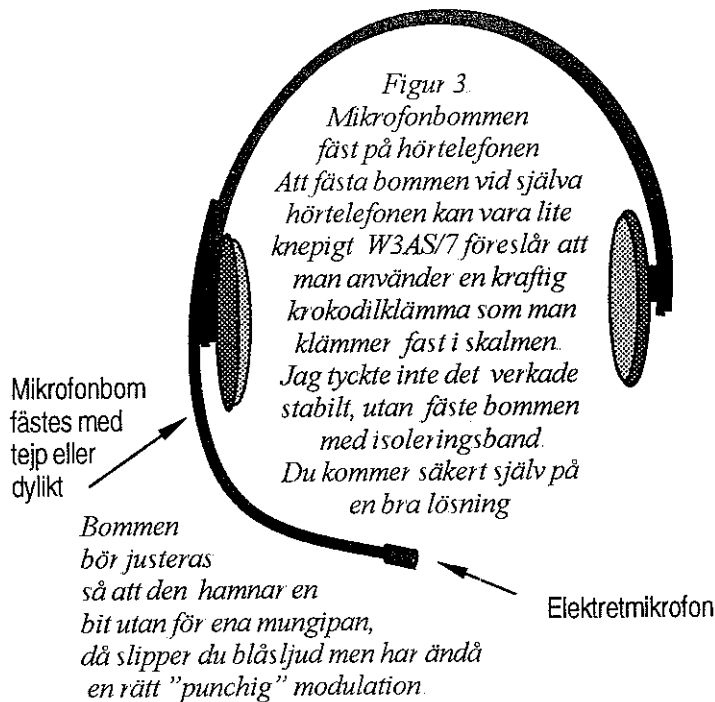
Figur 3.
Mikrofonbommen fäst på hörtelefonen
Att fästa bommen vid själva hörtelefonen kan vara lite knepigt W3AS/7 föreslår att man använder en kraftig krokodilklämma som man klämmer fast i skalmen. Jag tyckte inte det verkade stabilt, utan fäste bommen med isoleringsband. Du kommer säkert själv på en bra lösning

Mikrofonbom fästes med tejp eller dylikt

Bommen bör justeras så att den hamnar en bit utan för ena mungipan, då slipper du blåsljud men har ändå en rätt "punchig" modulation.

Elektretmikrofon